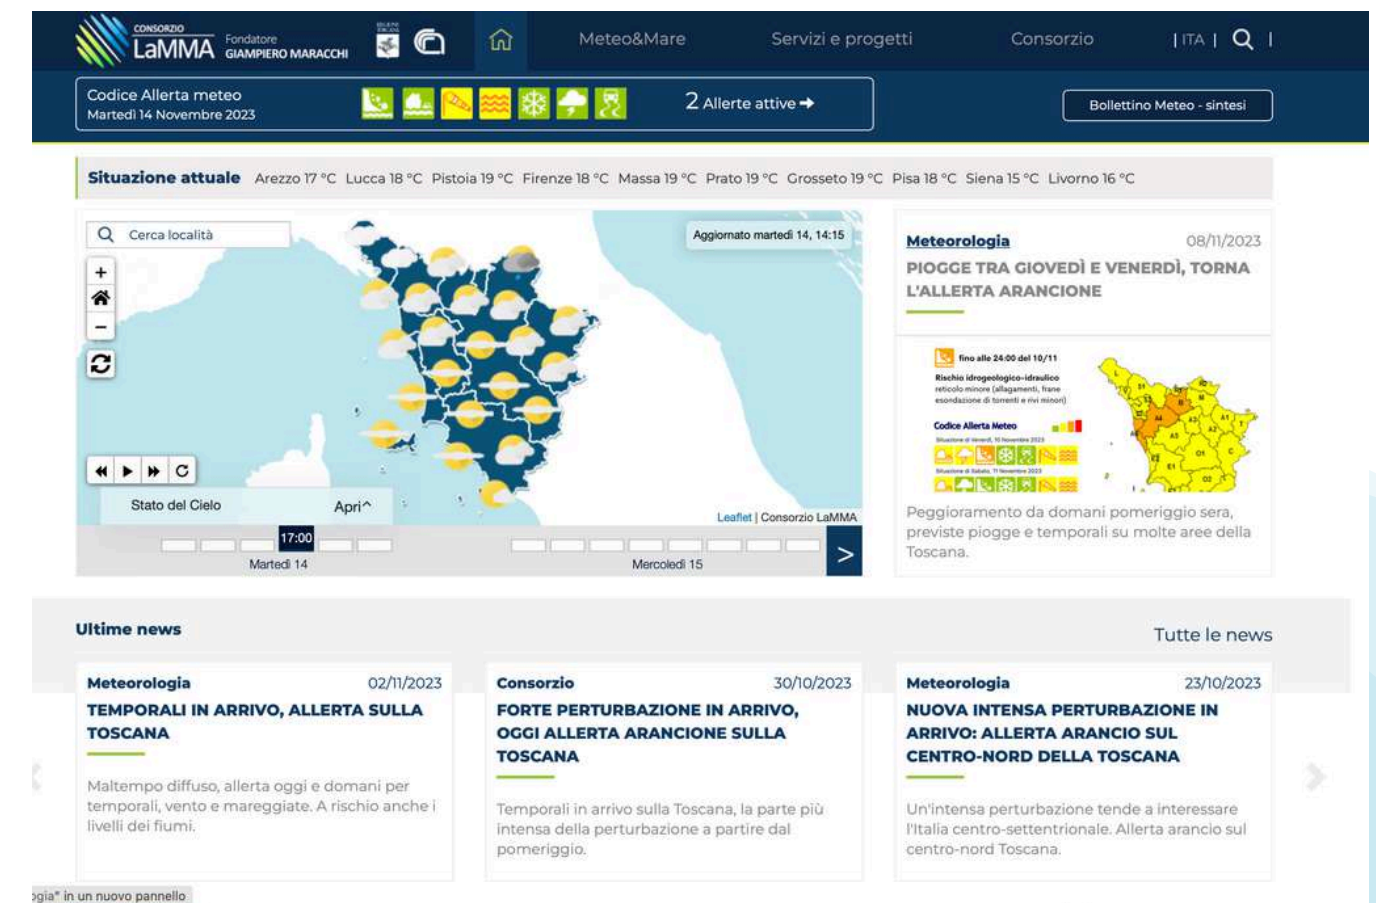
CONSORZIO LaMMA Fondatore GIAMPIERO MARACCHI

Meteo&Mare Servizi e progetti Consorzio | ITA |

Codice Allerta meteo
Martedì 14 Novembre 2023

2 Allerte attive

Bollettino Meteo - sintesi

Situazione attuale Arezzo 17 °C Lucca 18 °C Pistoia 19 °C Firenze 18 °C Massa 19 °C Prato 19 °C Grosseto 19 °C Pisa 18 °C Siena 15 °C Livorno 16 °C

Cerca località

Aggiornato martedì 14, 14:15

Stato del Cielo Apri^

Leaflet | Consorzio LaMMA

17:00

Martedì 14 Mercoledì 15

Meteorologia 08/11/2023
PIOGGE TRA GIOVEDÌ E VENERDÌ, TORNA L'ALLERTA ARANCIONE

fino alle 24:00 del 10/11
Rischio idrogeologico-idraulico
reticolo minore (allagamenti, frane esondazione di torrenti e rivi minori)
Codice Allerta Meteo

Peggioramento da domani pomeriggio sera, previste piogge e temporali su molte aree della Toscana.

Ultime news

Tutte le news

Meteorologia 02/11/2023
TEMPORALI IN ARRIVO, ALLERTA SULLA TOSCANA

Maltempo diffuso, allerta oggi e domani per temporali, vento e mareggiate. A rischio anche i livelli dei fiumi.

Consorzio 30/10/2023
FORTE PERTURBAZIONE IN ARRIVO, OGGI ALLERTA ARANCIONE SULLA TOSCANA

Temporali in arrivo sulla Toscana, la parte più intensa della perturbazione a partire dal pomeriggio.

Meteorologia 23/10/2023
NUOVA INTENSA PERTURBAZIONE IN ARRIVO: ALLERTA ARANCIO SUL CENTRO-NORD DELLA TOSCANA

Un'intensa perturbazione tende a interessare l'Italia centro-settentrionale. Allerta arancio sul centro-nord Toscana.

ogia" in un nuovo pannello